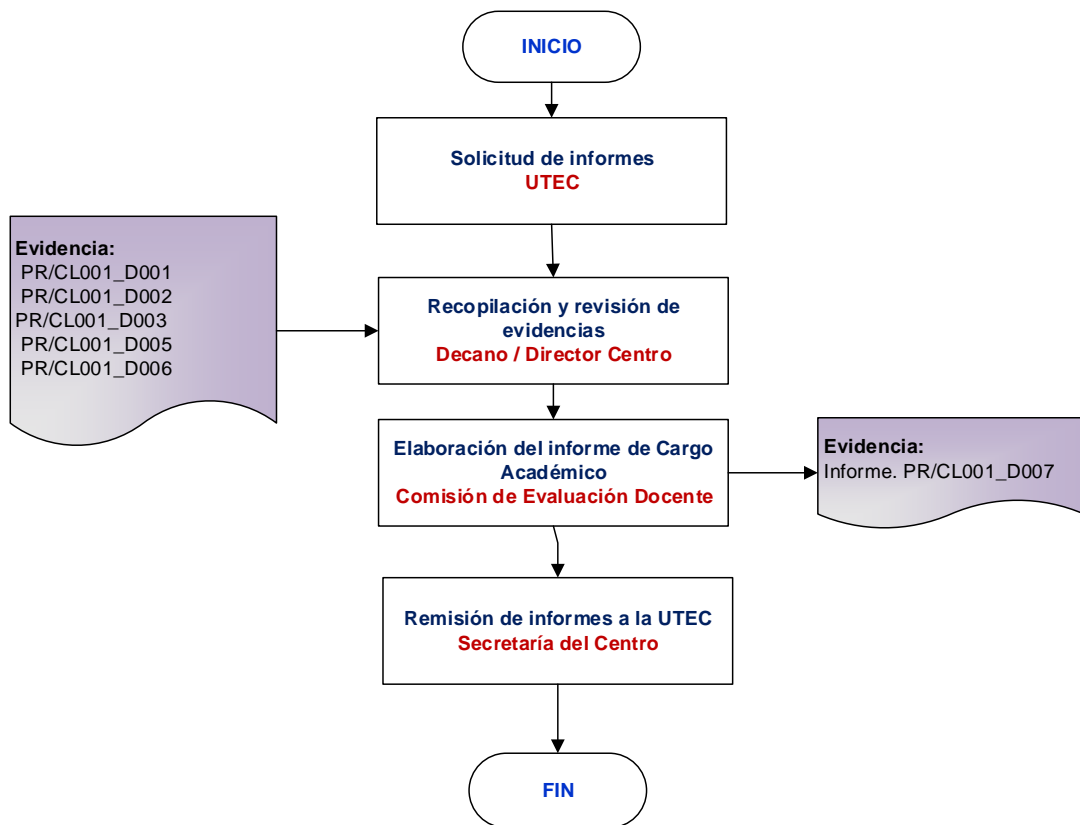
INICIO

Solicitud de informes
UTEC

Evidencia:
PR/CL001_D001
PR/CL001_D002
PR/CL001_D003
PR/CL001_D005
PR/CL001_D006

Recopilación y revisión de evidencias
Decano / Director Centro

Elaboración del informe de Cargo Académico
Comisión de Evaluación Docente

Evidencia:
Informe. PR/CL001_D007

Remisión de informes a la UTEC
Secretaría del Centro

FIN